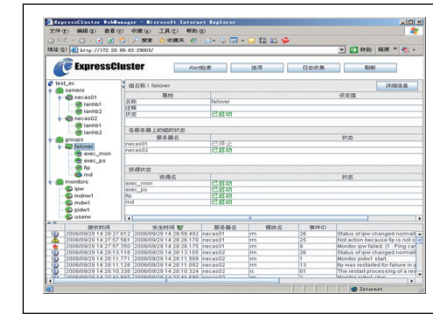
ExpressCluster WebManager - Microsoft Internet Explorer

文件(F) 编辑(E) 查看(V) 收藏(A) 工具(T) 帮助(H)

地址(D) http://172.28.80.83:29003/

转到 链接

ExpressCluster

Alert检索 选项 日志收集 刷新

test_ss
servers
necas01
lanhb1
lanhb2
necas02
lanhb1
lanhb2
groups
failover
exec_mon
exec_ps
fip
md
monitors
ipw
mdnw1
mdw1
pidw1
userw

组名称 : failover

详细信息

| 属性 | 设定值 |
|---|---|
| 名称 | failover |
| 注释 | |
| 状态 | 已启动 |

各服务器上的组的状态

| 服务器名 | 状态 |
|---|---|
| necas01 | 已停止 |
| necas02 | 已启动 |

资源状态

| 资源名 | 状态 |
|---|---|
| exec_mon | 已启动 |
| exec_ps | 已启动 |
| fip | 已启动 |
| md | 已启动 |

| | 接收时间 | 发生时间 | 服务器名 | 模块名 | 事件ID | |
|---|---|---|---|---|---|---|
| | 2006/09/29 14:26:27.612 | 2006/09/29 14:26:58.493 | necas01 | rm | 26 | Status of ipw changed normal( |
| | 2006/09/29 14:27:57.581 | 2006/09/29 14:26:26.178 | necas01 | rm | 25 | Not action because fip is not |
| | 2006/09/29 14:27:57.565 | 2006/09/29 14:26:26.175 | necas01 | rm | 9 | Monitor ipw failed. (1 : Ping ca |
| | 2006/09/29 14:26:13.118 | 2006/09/29 14:26:13.105 | necas02 | rm | 26 | Status of ipw changed normal( |
| | 2006/09/29 14:26:11.771 | 2006/09/29 14:26:11.589 | necas02 | rm | 1 | Monitor pidw1 start. |
| | 2006/09/29 14:26:11.128 | 2006/09/29 14:26:11.092 | necas02 | rm | 13 | fip was restarted for failure in |
| | 2006/09/29 14:26:10.338 | 2006/09/29 14:26:10.324 | necas02 | rc | 81 | The restart processing of a re |

Internet